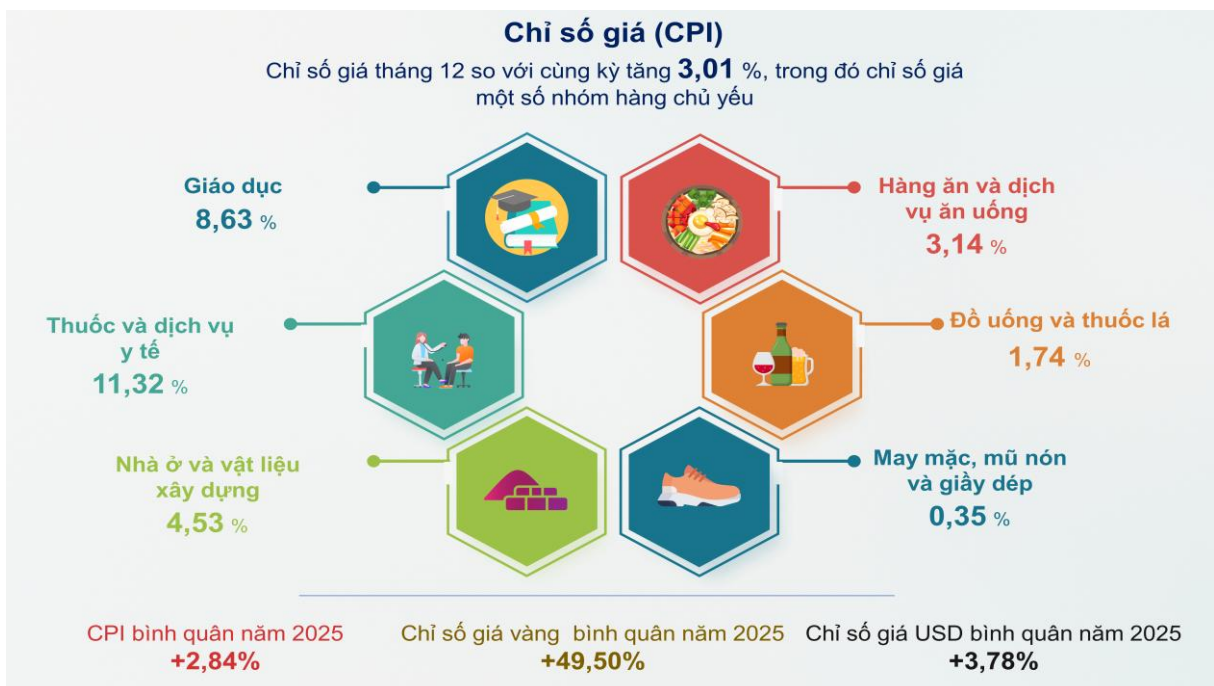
Chỉ số giá (CPI)

Chỉ số giá tháng 12 so với cùng kỳ tăng 3,01 %, trong đó chỉ số giá một số nhóm hàng chủ yếu

Giáo dục
8,63 %

Hàng ăn và dịch vụ ăn uống
3,14 %

Thuốc và dịch vụ y tế
11,32 %

Đồ uống và thuốc lá
1,74 %

Nhà ở và vật liệu xây dựng
4,53 %

May mặc, mũ nón và giầy dép
0,35 %

CPI bình quân năm 2025
+2,84%

Chỉ số giá vàng bình quân năm 2025
+49,50%

Chỉ số giá USD bình quân năm 2025
+3,78%